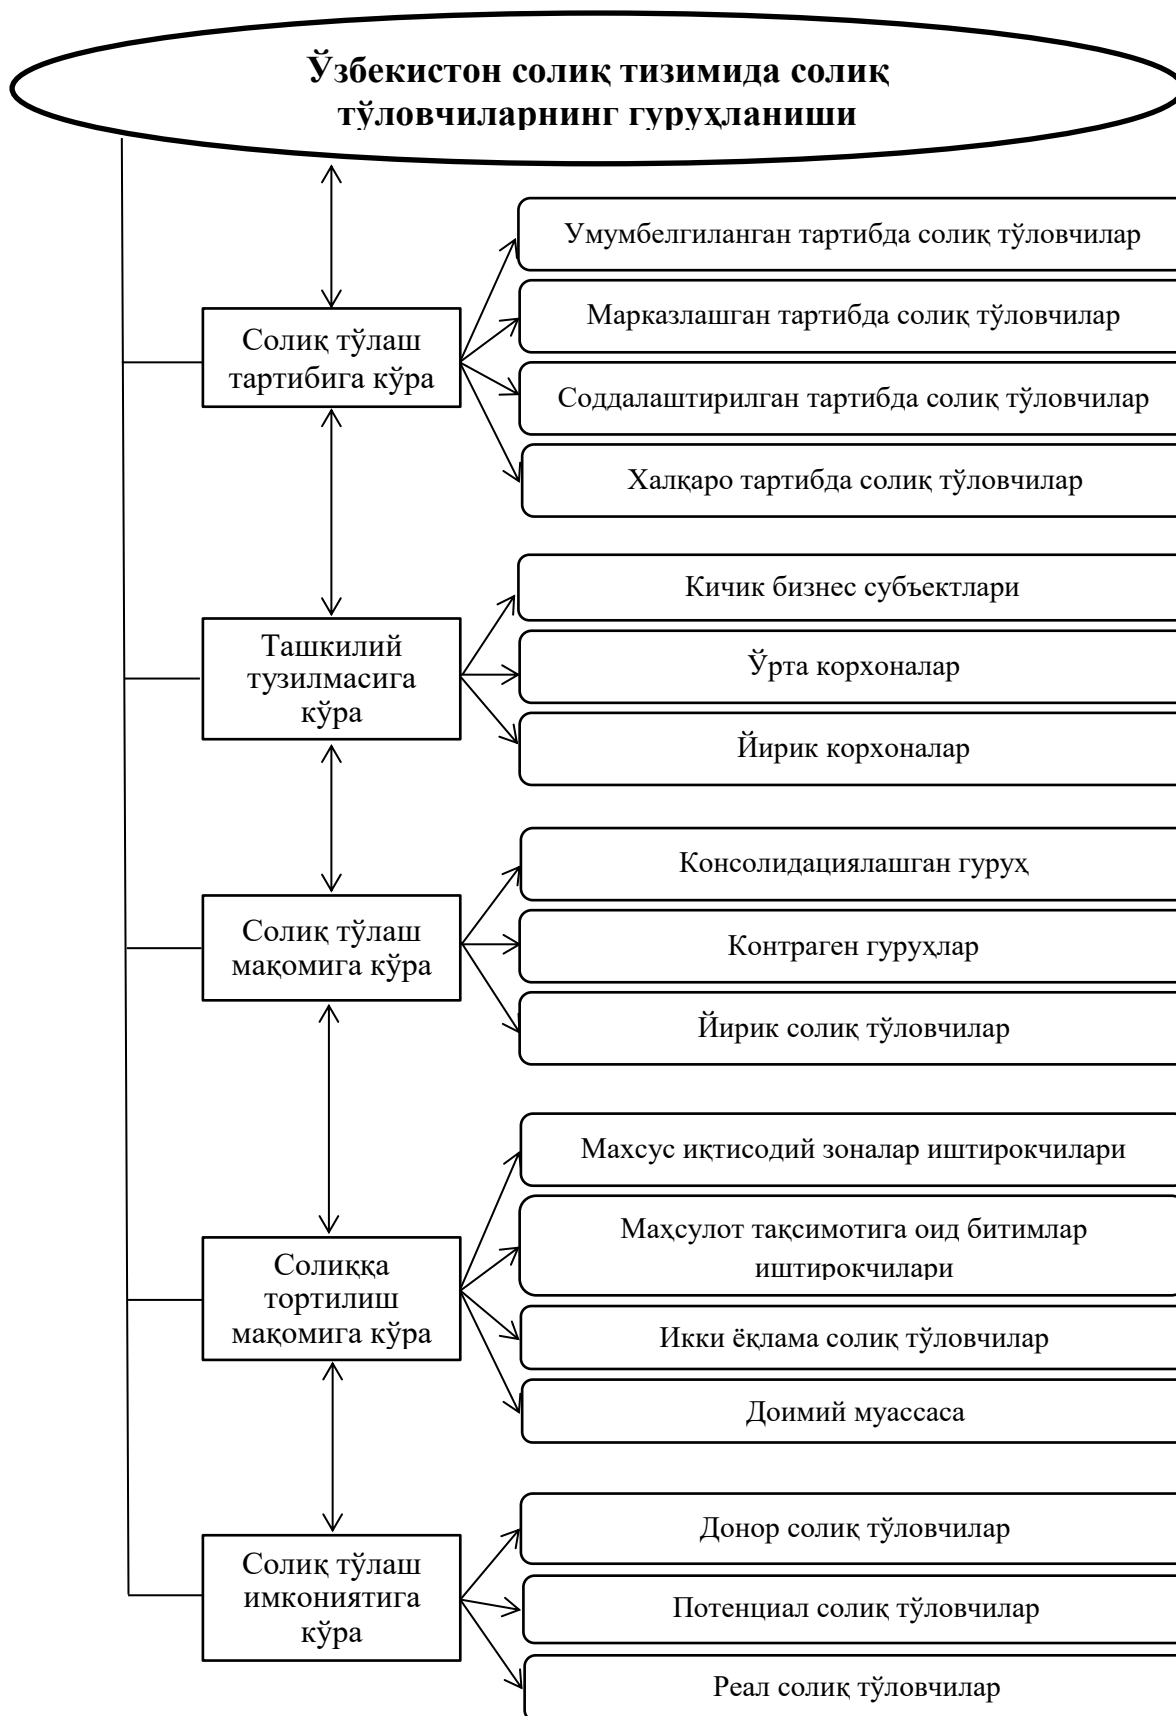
Ўзбекистон солиқ тизимида солиқ тўловчиларнинг гуруҳланиши

Солиқ тўлаш тартибига кўра

Умумбелгиланган тартибда солиқ тўловчилар

Марказлашган тартибда солиқ тўловчилар

Соддалаштирилган тартибда солиқ тўловчилар

Халқаро тартибда солиқ тўловчилар

Ташкилий тузилмасига кўра

Кичик бизнес субъектлари

Ўрта корхоналар

Йирик корхоналар

Солиқ тўлаш мақомига кўра

Консолидациялашган гуруҳ

Контраген гуруҳлар

Йирик солиқ тўловчилар

Солиққа тортилиш мақомига кўра

Махсус иқтисодий зоналар иштирокчилари

Маҳсулот тақсимотига оид битимлар иштирокчилари

Икки ёқлама солиқ тўловчилар

Доимий муассаса

Солиқ тўлаш имкониятига кўра

Донор солиқ тўловчилар

Потенциал солиқ тўловчилар

Реал солиқ тўловчилар